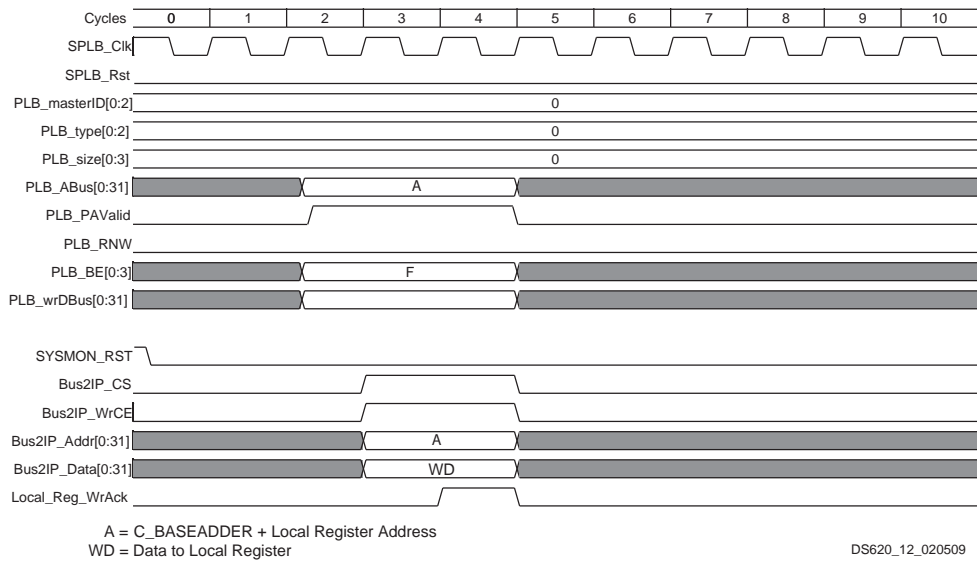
| Cycles | 0 | 1 | 2 | 3 | 4 | 5 | 6 | 7 | 8 | 9 | 10 |
|---|---|---|---|---|---|---|---|---|---|---|---|

SPLB_Clk
SPLB_Rst
PLB_masterID[0:2] 0
PLB_type[0:2] 0
PLB_size[0:3] 0
PLB_ABus[0:31] A
PLB_PAValid
PLB_RNW
PLB_BE[0:3] F
PLB_wrDBus[0:31]

SYSMON_RST
Bus2IP_CS
Bus2IP_WrCE
Bus2IP_Addr[0:31] A
Bus2IP_Data[0:31] WD
Local_Reg_WrAck

A = C_BASEADDER + Local Register Address
WD = Data to Local Register

DS620_12_020509